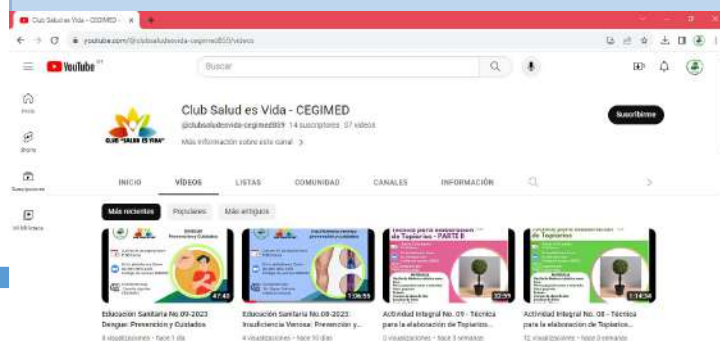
Club Salud es Vida - CEGIMED - ×
youtube.com/@clubsaludesvida-cegimed859/videos

YouTube

Buscar

Inicio

Shorts

Suscripciones

Biblioteca

CLUB "SALUD ES VIDA"

Club Salud es Vida - CEGIMED
@clubsaludesvida-cegimed859 14 suscriptores 57 videos
Más información sobre este canal >

Suscribirme

INICIO VÍDEOS LISTAS COMUNIDAD CANALES INFORMACIÓN

Más recientes Populares Más antiguos

47:43
Educación Sanitaria No.09-2023 Dengue: Prevención y Cuidados
8 visualizaciones · hace 1 día

1:06:55
Educación Sanitaria No.08-2023 Insuficiencia Venosa: Prevención y...
4 visualizaciones · hace 10 días

32:59
Técnica para elaboración de Topiarios - PARTE II
Actividad Integral No. 09 - Técnica para la elaboración de Topiarios...
0 visualizaciones · hace 3 semanas

1:14:34
Actividad Integral No. 08 - Técnica para la elaboración de Topiarios...
12 visualizaciones · hace 3 semanas